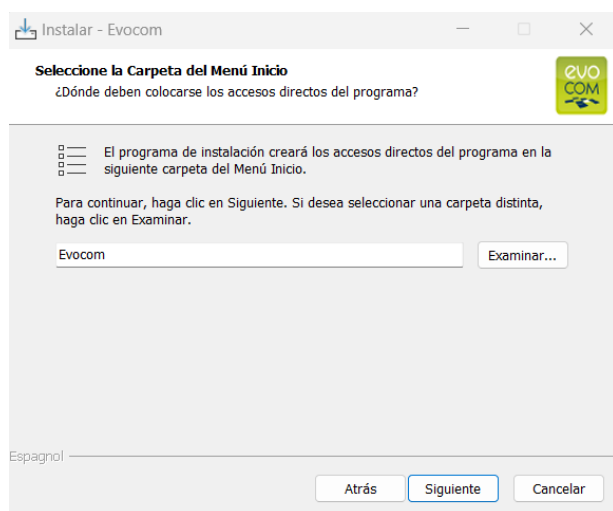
Instalar - Evocom

Seleccione la Carpeta del Menú Inicio
¿Dónde deben colocarse los accesos directos del programa?

evo COM

El programa de instalación creará los accesos directos del programa en la siguiente carpeta del Menú Inicio.

Para continuar, haga clic en Siguiente. Si desea seleccionar una carpeta distinta, haga clic en Examinar.

Evocom

Examinar...

Espagnol

Atrás

Siguiente

Cancelar